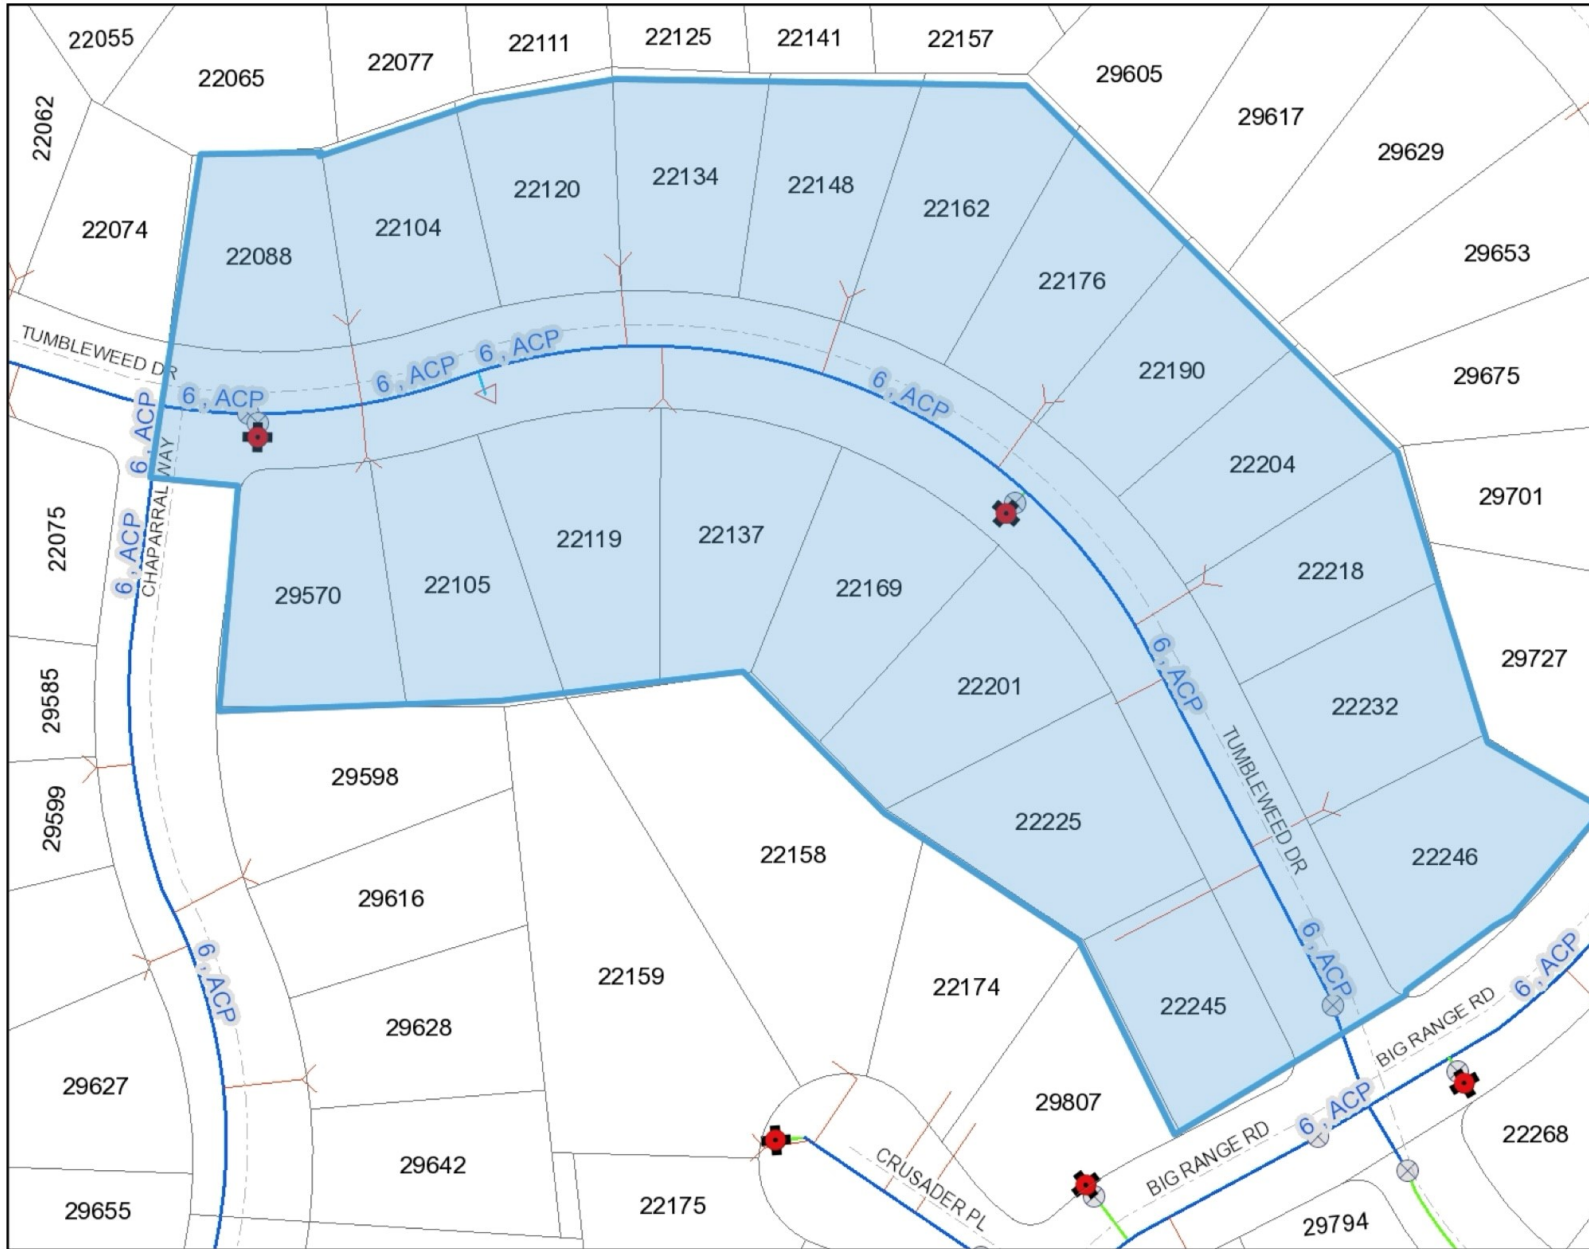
22055
22065
22077
22111
22125
22141
22157
29605
29617
29629
22062
22074
22088
22104
22120
22134
22148
22162
22176
29653
TUMBLEWEED DR
6 , ACP
6 , ACP
6 , ACP
6 , ACP
22190
29675
6 , ACP
6 , ACP
CHAPARRAL WAY
22204
29701
22075
6 , ACP
22119
22137
29570
22105
22169
22218
29727
29585
22201
6 , ACP
22232
TUMBLEWEED DR
29598
29599
22225
22158
22246
29616
6 , ACP
22159
22174
6 , ACP
29628
22245
BIG RANGE RD
6 , ACP
29627
29807
22268
6 , ACP
29642
BIG RANGE RD
CRUSADER PL
29655
22175
29794